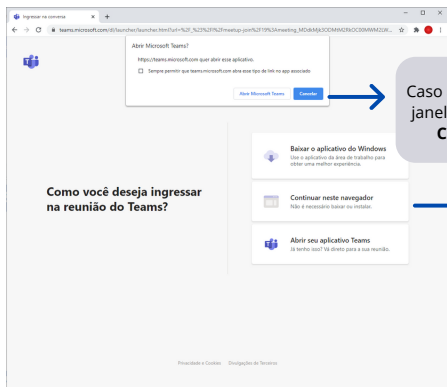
Ingressar na conversa × +

teams.microsoft.com/dl/launcher/launcher.html?url=%2F_%23%2Fl%2Fmeetup-join%2F19%3Ameeting_MDdkMjk3ODMtM2RkOC00MWM2LW...

Abrir Microsoft Teams?

https://teams.microsoft.com quer abrir este aplicativo.

Sempre permitir que teams.microsoft.com abra esse tipo de link no app associado

Abrir Microsoft Teams

Cancelar

Caso
janel
C

Como você deseja ingressar na reunião do Teams?

Baixar o aplicativo do Windows
Use o aplicativo da área de trabalho para obter uma melhor experiência.

Continuar neste navegador
Não é necessário baixar ou instalar.

Abrir seu aplicativo Teams
Já tem isso? Vá direto para a sua reunião.

Privacidade e Cookies Divulgações de Terceiros